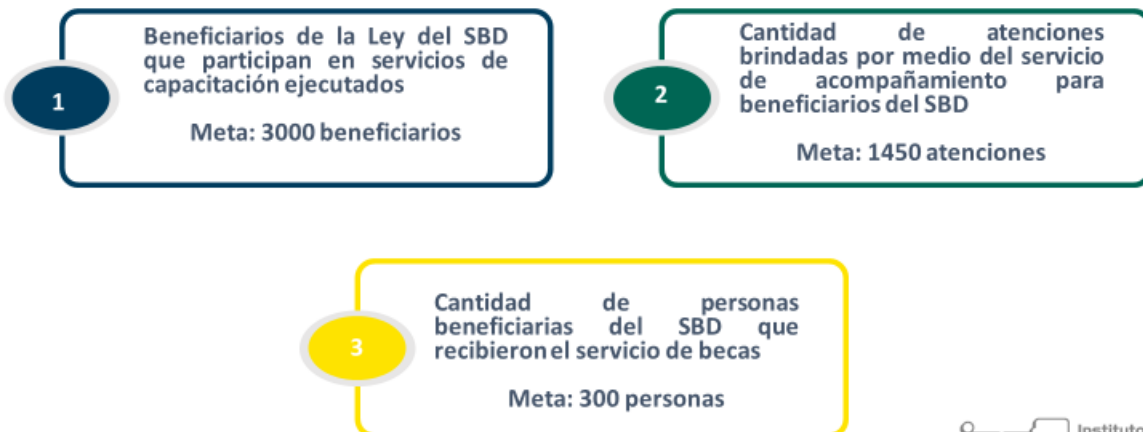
1

Beneficiarios de la Ley del SBD que participan en servicios de capacitación ejecutados

Meta: 3000 beneficiarios

2

Cantidad de atenciones brindadas por medio del servicio de acompañamiento para beneficiarios del SBD

Meta: 1450 atenciones

3

Cantidad de personas beneficiarias del SBD que recibieron el servicio de becas

Meta: 300 personas

Instituto